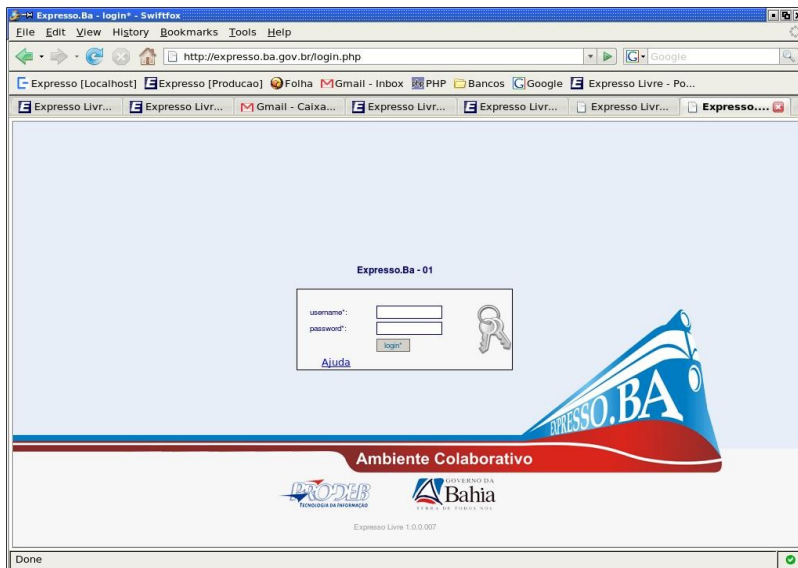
Expresso.Ba - login* - Swiftfox

File Edit View History Bookmarks Tools Help

http://expresso.ba.gov.br/login.php

Google

Expresso [Localhost] Expresso [Producao] Folha Gmail - Inbox PHP Bancos Google Expresso Livre - Po...

Expresso Livr... Expresso Livr... Gmail - Caixa... Expresso Livr... Expresso Livr... Expresso Livr... Expresso....

Expresso.Ba - 01

username*:
password*:
login*

Ajuda

EXPRESSO.BA

Ambiente Colaborativo

PRODEB
TECNOLOGIA DA INFORMAÇÃO

GOVERNO DA
Bahia
TERRA DE TODOS NÓS

Expresso Livre 1.0.0.007

Done